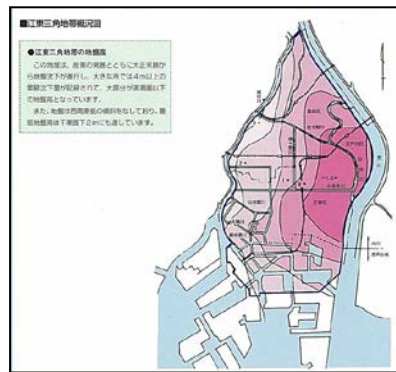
■江東三角地帯概況図

●江東三角地帯の地盤高

この地域は、産業の発展とともに大正末期から地盤沈下が進行し、大きな所では4m以上の累積沈下量が記録されて、大部分が満潮面以下の地盤高となっています。

また、地盤は西南東部の傾斜をなしており、最低地盤高は干潮面下2mにも達しています。